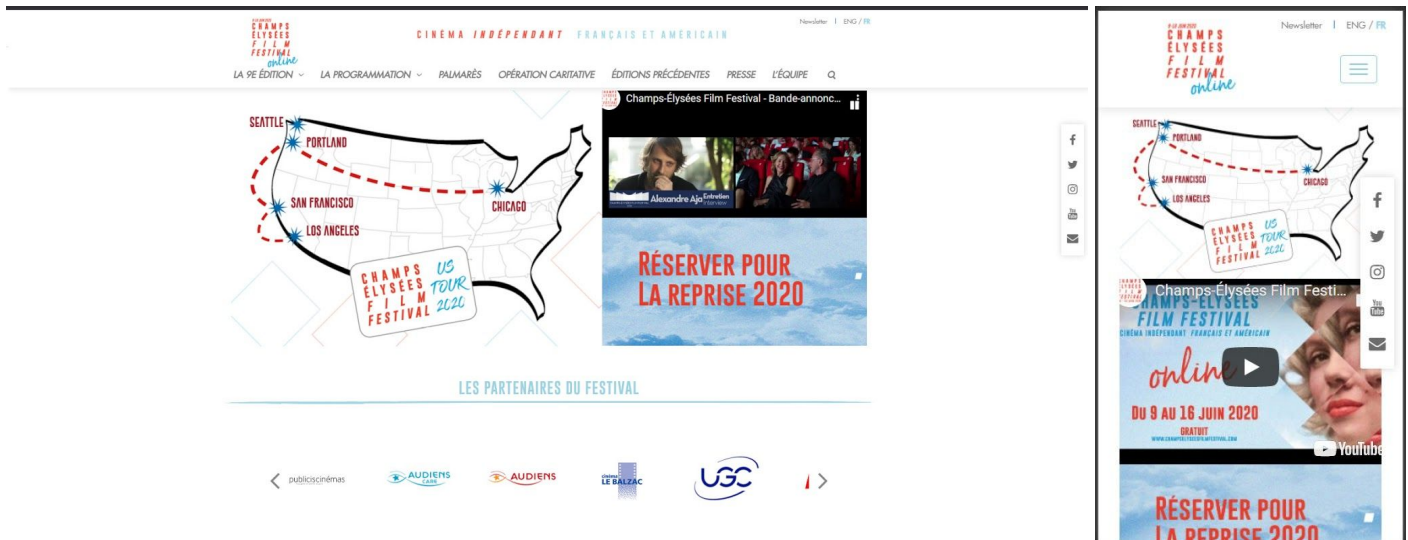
CHAMPS ÉLYSÉES FILM FESTIVAL online

CINÉMA INDÉPENDANT FRANÇAIS ET AMÉRICAIN

Newsletter | ENG / FR

LA 9E ÉDITION LA PROGRAMMATION PALMARÈS OPÉRATION CARITATIVE ÉDITIONS PRÉCÉDENTES PRESSE L'ÉQUIPE

SEATTLE
PORTLAND
SAN FRANCISCO
LOS ANGELES
CHICAGO

CHAMPS ÉLYSÉES FILM FESTIVAL US TOUR 2020

Champs-Élysées Film Festival - Bande-annonc...

Alexandre Aja Entretien Interview

RÉSERVER POUR LA REPRISE 2020

LES PARTENAIRES DU FESTIVAL

publiciscinémas AUDIENS AUDIENS LE BALZAC UGC

CHAMPS ÉLYSÉES FILM FESTIVAL online

Newsletter | ENG / FR

SEATTLE
PORTLAND
SAN FRANCISCO
LOS ANGELES
CHICAGO

CHAMPS ÉLYSÉES FILM FESTIVAL US TOUR 2020

Champs-Élysées Film Festi...

CHAMPS-ÉLYSÉES FILM FESTIVAL
CINÉMA INDÉPENDANT FRANÇAIS ET AMÉRICAIN
online
DU 9 AU 16 JUIN 2020
GRATUIT
WWW.CHAMPSELYSEESFILMFESTIVAL.COM

YouTube

RÉSERVER POUR LA REPRISE 2020